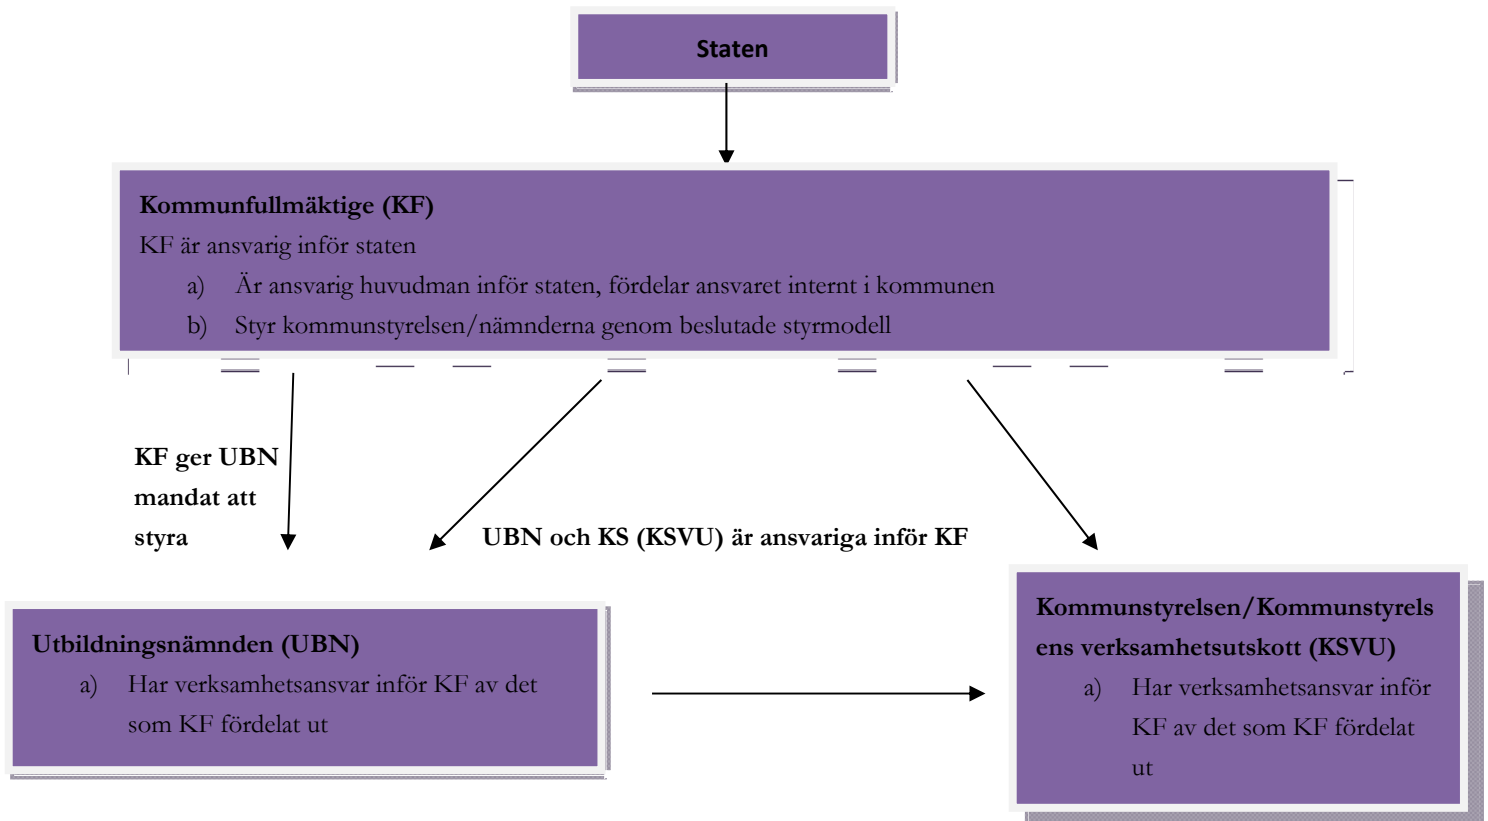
Staten

Kommunfullmäktige (KF)

KF är ansvarig inför staten

a) Är ansvarig huvudman inför staten, fördelar ansvaret internt i kommunen

b) Styr kommunstyrelsen/nämnderna genom beslutade styrmodell

KF ger UBN mandat att styra

UBN och KS (KSVU) är ansvariga inför KF

Utbildningsnämnden (UBN)

a) Har verksamhetsansvar inför KF av det som KF fördelat ut

Kommunstyrelsen/Kommunstyrelsens verksamhetsutskott (KSVU)

a) Har verksamhetsansvar inför KF av det som KF fördelat ut